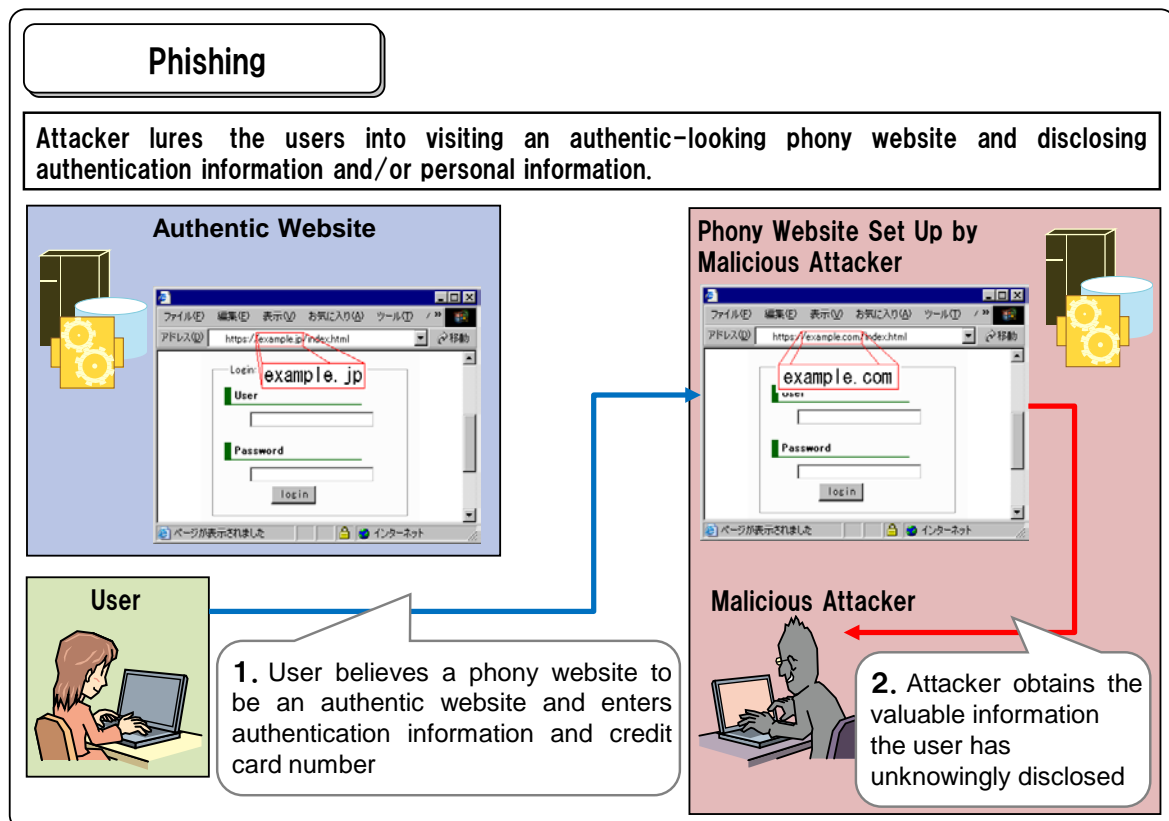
Phishing

Attacker lures the users into visiting an authentic-looking phony website and disclosing authentication information and/or personal information.

Authentic Website

ファイル(F) 編集(E) 表示(V) お気に入り(A) ツール(T)

アドレス(D) https://example.jp/index.html

移動

Login

example.jp

User

Password

login

ページが表示されました

インターネット

Phony Website Set Up by Malicious Attacker

ファイル(F) 編集(E) 表示(V) お気に入り(A) ツール(T)

アドレス(D) https://example.com/index.html

移動

example.com

User

Password

login

ページが表示されました

インターネット

User

1. User believes a phony website to be an authentic website and enters authentication information and credit card number

Malicious Attacker

2. Attacker obtains the valuable information the user has unknowingly disclosed